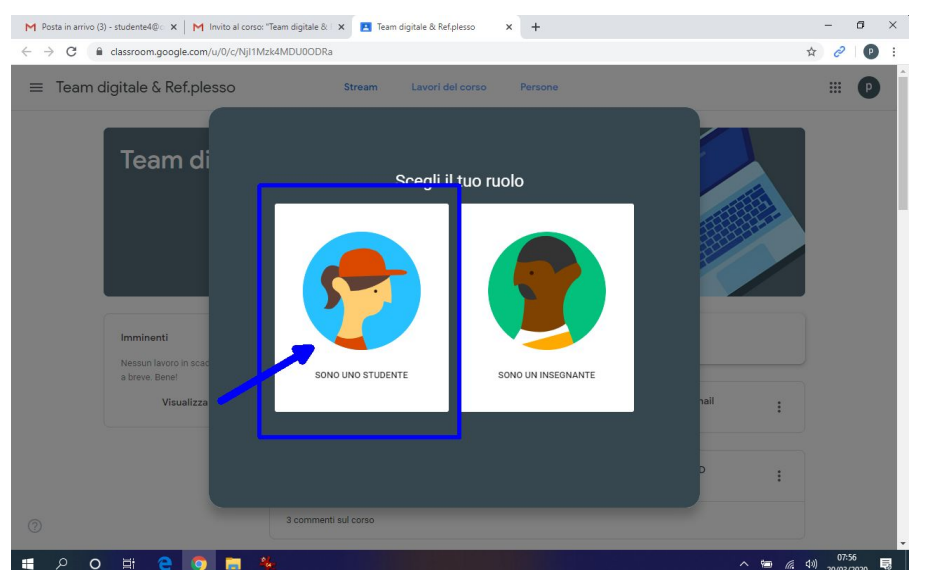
Posta in arrivo (3) - studente4@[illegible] ×
Invito al corso: "Team digitale & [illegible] ×
Team digitale & Ref.plesso ×
+
classroom.google.com/u/0/c/NjI1Mzk4MDU0ODRa
P

Team digitale & Ref.plesso
Stream
Lavori del corso
Persone
P

Team di

Imminenti
Nessun lavoro in scad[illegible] a breve. Bene!
Visualizza

Scegli il tuo ruolo

SONO UNO STUDENTE

SONO UN INSEGNANTE

nail

3 commenti sul corso

07:56
20/02/2020